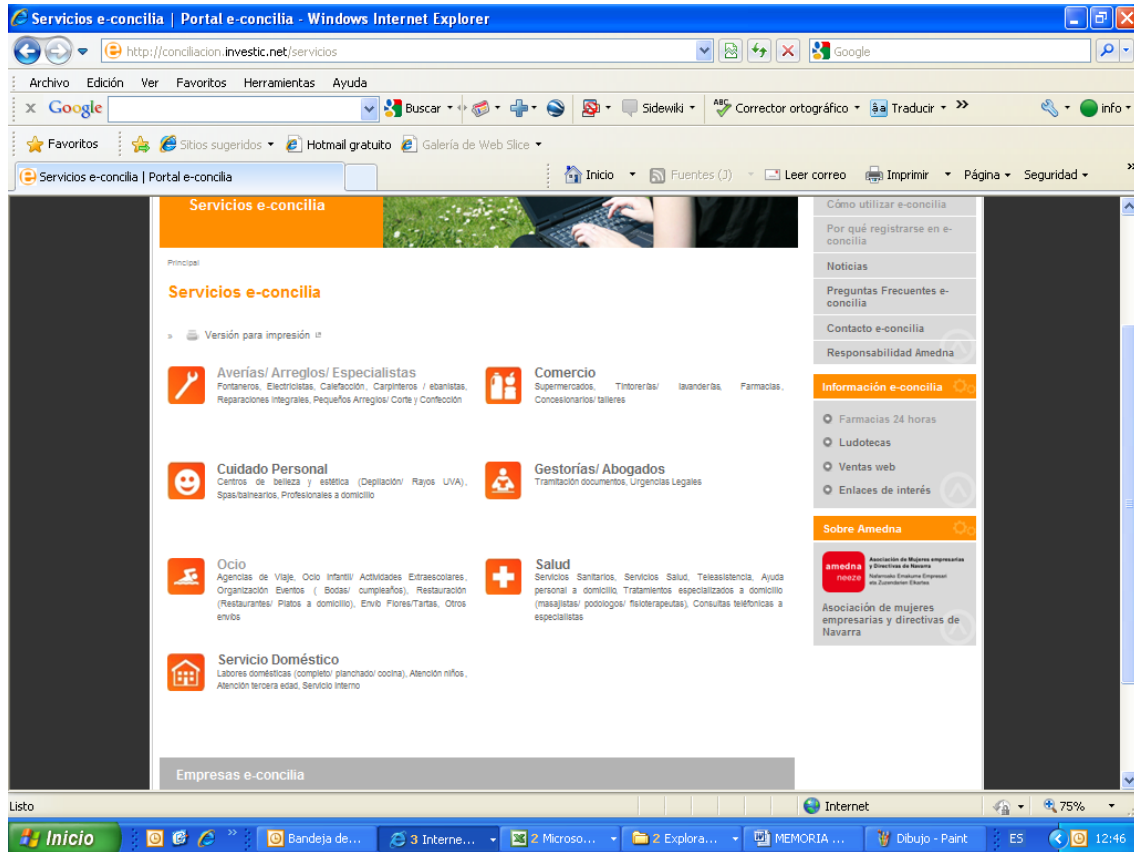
Servicios e-concilia | Portal e-concilia - Windows Internet Explorer

http://conciliacion.investic.net/servicios

Google

Archivo Edición Ver Favoritos Herramientas Ayuda

Google Buscar Sidewiki Corrector ortográfico Traducir » info

Favoritos Sitios sugeridos Hotmail gratuito Galería de Web Slice

Servicios e-concilia | Portal e-concilia

Inicio Fuentes (J) Leer correo Imprimir Página Seguridad

Servicios e-concilia

Principal

Servicios e-concilia

Versión para impresión

Averías/ Arreglos/ Especialistas
Fontaneros, Electricistas, Calefacción, Carpinteros / ebanistas, Reparaciones integrales, Pequeños Arreglos/ Corte y Confección

Comercio
Supermercados, Tintorerías/ lavanderías, Farmacias, Concesionarios/ talleres

Cuidado Personal
Centros de belleza y estética (Depilación/ Rayos UVA), Spas/balnearios, Profesionales a domicilio

Gestorías/ Abogados
Tramitación documentos, Urgencias Legales

Ocio
Agencias de Viaje, Ocio Infantil/ Actividades Extraescolares, Organización Eventos ( Bodas/ cumpleaños), Restauración (Restaurantes/ Platos a domicilio), Envío Flores/Tartas, Otros envíos

Salud
Servicios Sanitarios, Servicios Salud, Teleasistencia, Ayuda personal a domicilio, Tratamientos especializados a domicilio (masajistas/ podologos/ fisioterapeutas), Consultas telefónicas a especialistas

Servicio Doméstico
Labores domésticas (completo/ planchado/ cocina), Atención niños, Atención tercera edad, Servicio interno

Empresas e-concilia

Cómo utilizar e-concilia
Por qué registrarse en e-concilia
Noticias
Preguntas Frecuentes e-concilia
Contacto e-concilia
Responsabilidad Amedna

Información e-concilia
Farmacias 24 horas
Ludotecas
Ventas web
Enlaces de interés

Sobre Amedna
amedna neeze
Asociación de Mujeres empresarias y Directivas de Navarra
Nafarroako Emakume Enpresari eta Zuzendarien Elkartea
Asociación de mujeres empresarias y directivas de Navarra

Listo
Internet
75%

Inicio
Bandeja de...
3 Interne...
2 Microso...
2 Explora...
MEMORIA ...
Dibujo - Paint
ES
12:46